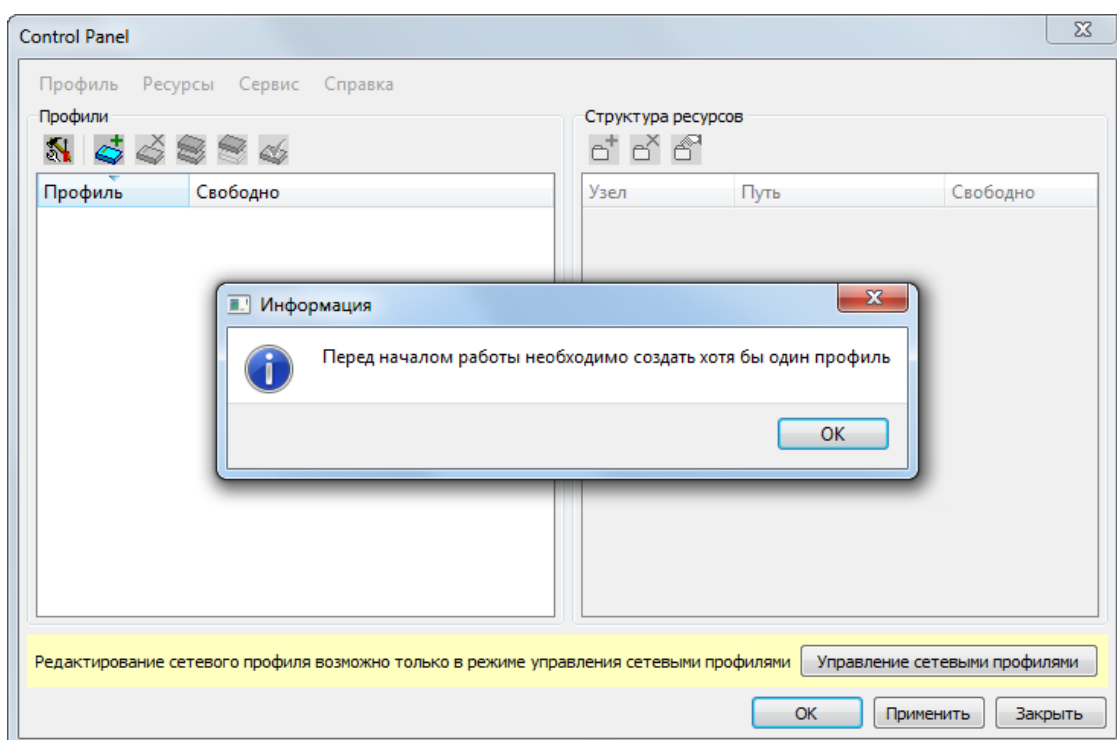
Control Panel

Профиль Ресурсы Сервис Справка

Профили

| Профиль | Свободно |
|---|---|

Структура ресурсов

| Узел | Путь | Свободно |
|---|---|---|

Информация

Перед началом работы необходимо создать хотя бы один профиль

OK

Редактирование сетевого профиля возможно только в режиме управления сетевыми профилями

Управление сетевыми профилями

OK

Применить

Закрыть